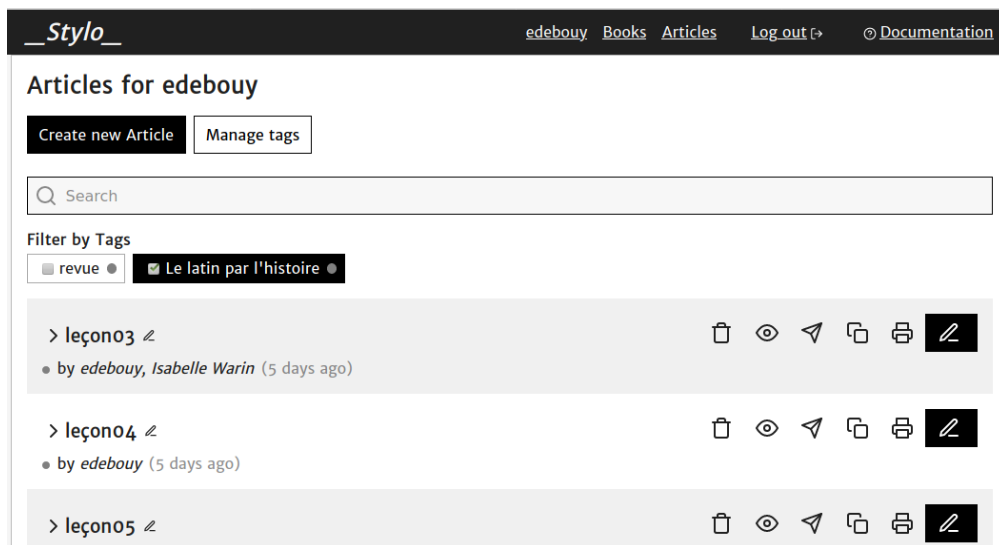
_Stylo_

edebouy Books Articles Log out ⇥ ⓘ Documentation

Articles for edebouy

Create new Article Manage tags

Search

Filter by Tags

revue Le latin par l'histoire

> leçon03

by *edebouy*, *Isabelle Warin* (5 days ago)

> leçon04

by *edebouy* (5 days ago)

> leçon05